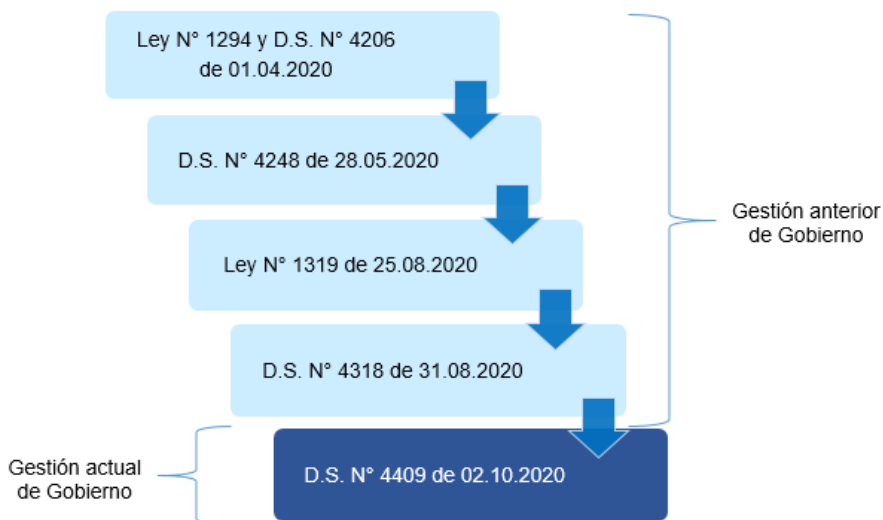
Ley N° 1294 y D.S. N° 4206 de 01.04.2020

D.S. N° 4248 de 28.05.2020

Ley N° 1319 de 25.08.2020

D.S. N° 4318 de 31.08.2020

D.S. N° 4409 de 02.10.2020

Gestión anterior de Gobierno

Gestión actual de Gobierno